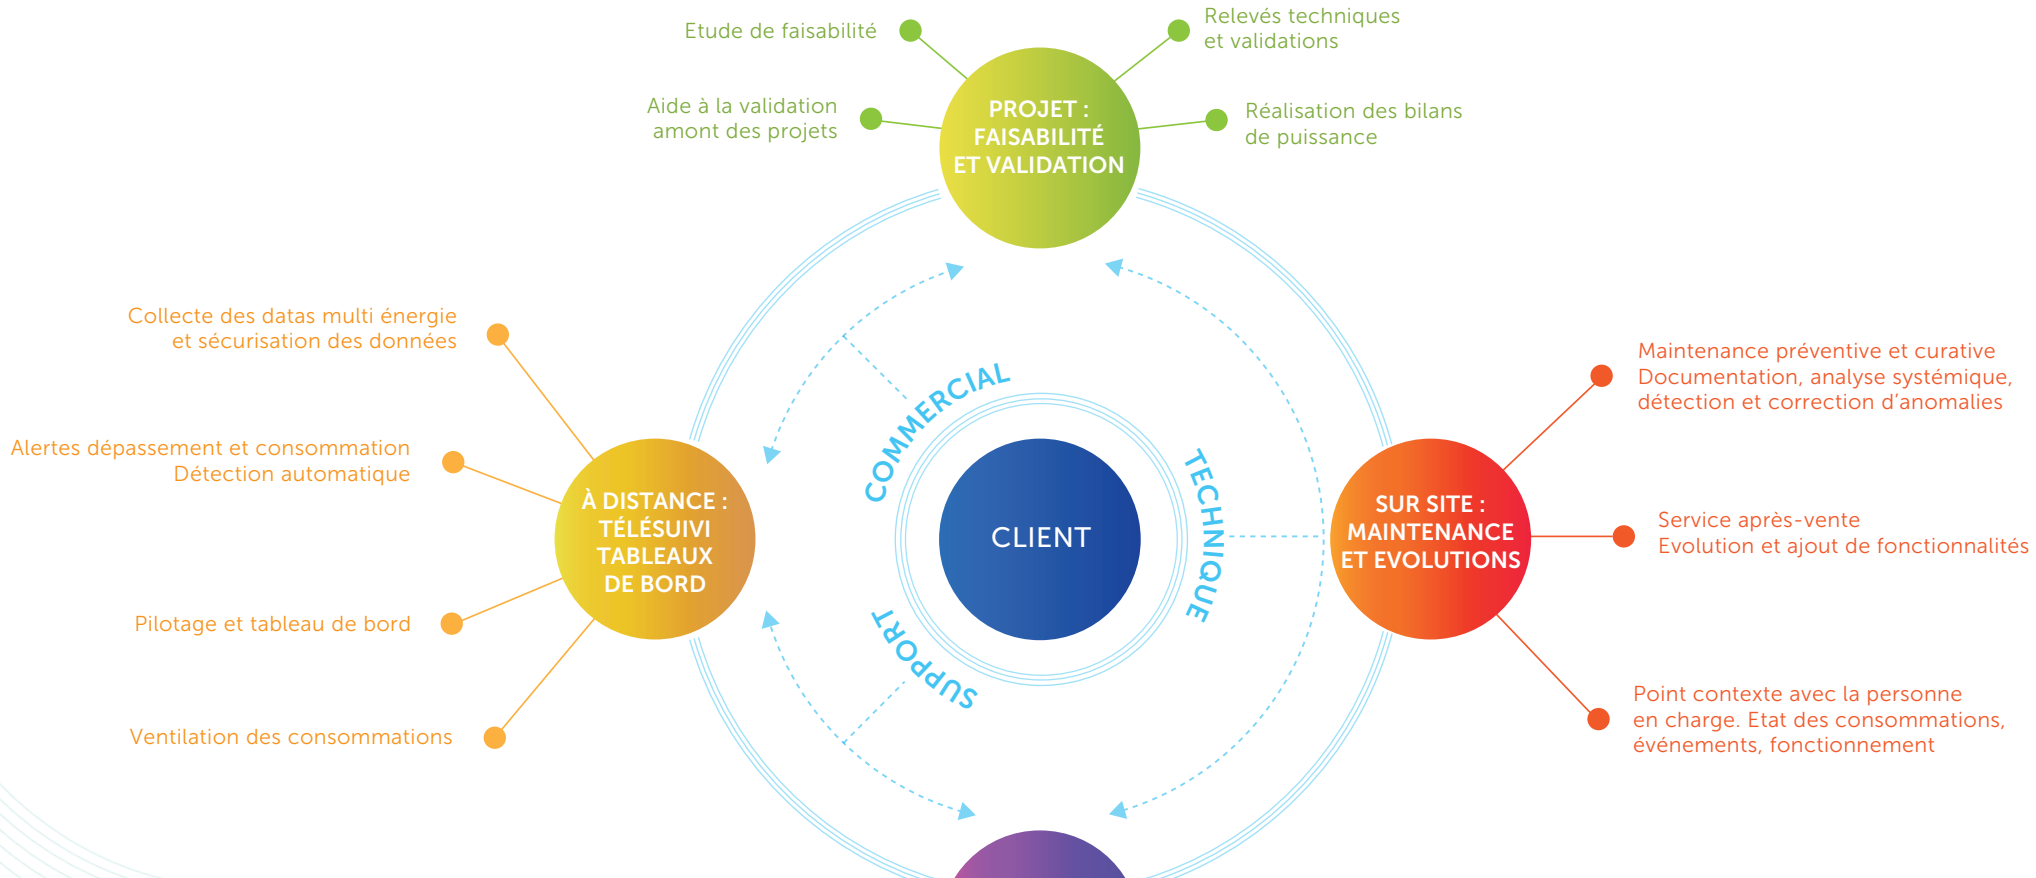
Etude de faisabilité

Relevés techniques
et validations

Aide à la validation
amont des projets

PROJET :
FAISABILITÉ
ET VALIDATION

Réalisation des bilans
de puissance

Collecte des datas multi énergie
et sécurisation des données

Maintenance préventive et curative
Documentation, analyse systémique,
détection et correction d'anomalies

COMMERCIAL

Alertes dépassement et consommation
Détection automatique

À DISTANCE :
TÉLÉSUIVI
TABLEAUX
DE BORD

CLIENT

TECHNIQUE

SUR SITE :
MAINTENANCE
ET EVOLUTIONS

Service après-vente
Evolution et ajout de fonctionnalités

Pilotage et tableau de bord

SUPPORT

Point contexte avec la personne
en charge. Etat des consommations,
événements, fonctionnement

Ventilation des consommations